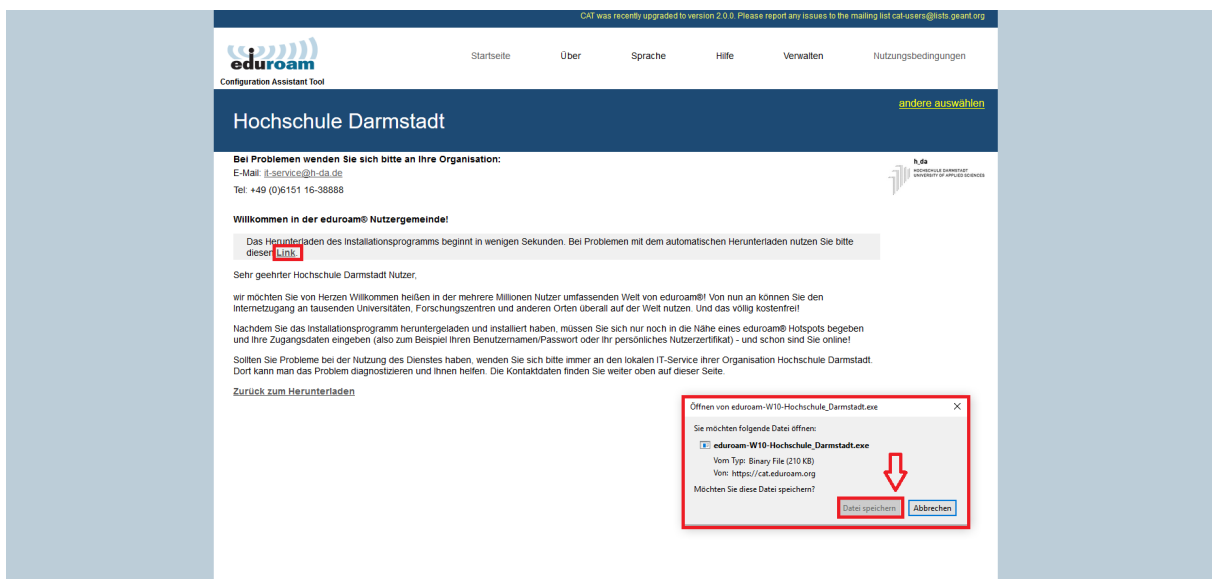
CAT was recently upgraded to version 2.0.0. Please report any issues to the mailing list cat-users@lists.geant.org

eduroam
Configuration Assistant Tool

Startseite Über Sprache Hilfe Verwalten Nutzungsbedingungen

andere auswählen

Hochschule Darmstadt

Bei Problemen wenden Sie sich bitte an Ihre Organisation:
E-Mail: it-service@h-da.de
Tel: +49 (0)6151 16-38888

h_da
HOCHSCHULE DARMSTADT
UNIVERSITY OF APPLIED SCIENCES

Willkommen in der eduroam® Nutzergemeinde!

Das Herunterladen des Installationsprogramms beginnt in wenigen Sekunden. Bei Problemen mit dem automatischen Herunterladen nutzen Sie bitte dieser Link.

Sehr geehrter Hochschule Darmstadt Nutzer,

wir möchten Sie von Herzen Willkommen heißen in der mehrere Millionen Nutzer umfassenden Welt von eduroam®! Von nun an können Sie den Internetzugang an tausenden Universitäten, Forschungszentren und anderen Orten überall auf der Welt nutzen. Und das völlig kostenfrei!

Nachdem Sie das Installationsprogramm heruntergeladen und installiert haben, müssen Sie sich nur noch in die Nähe eines eduroam® Hotspots begeben und Ihre Zugangsdaten eingeben (also zum Beispiel Ihren Benutzernamen/Passwort oder Ihr persönliches Nutzerzertifikat) - und schon sind Sie online!

Sollten Sie Probleme bei der Nutzung des Dienstes haben, wenden Sie sich bitte immer an den lokalen IT-Service ihrer Organisation Hochschule Darmstadt. Dort kann man das Problem diagnostizieren und Ihnen helfen. Die Kontaktdaten finden Sie weiter oben auf dieser Seite.

Zurück zum Herunterladen

Öffnen von eduroam-W10-Hochschule_Darmstadt.exe
Sie möchten folgende Datei öffnen:
eduroam-W10-Hochschule_Darmstadt.exe
Vom Typ: Binary File (210 KB)
Von: https://cat.eduroam.org
Möchten Sie diese Datei speichern?
Datei speichern Abbrechen